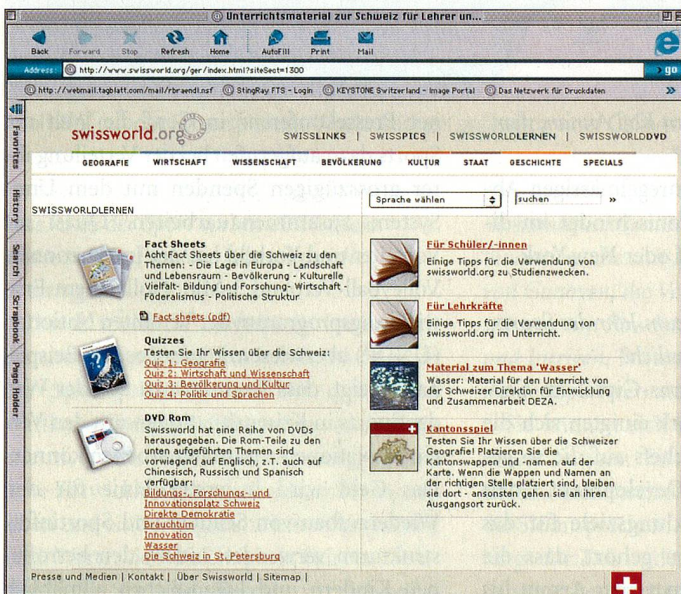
Unterrichtsmaterial zur Schweiz für Lehrer un...

Back Forward Stop Refresh Home AutoFill Print Mail

Address: http://www.swissworld.org/ger/index.html?siteSect=1300

go

http://webmail.tagblatt.com/mail/rbraendl.nsf StingRay FTS - Login KEYSTONE Switzerland - Image Portal Das Netzwerk für Druckdaten

Favorites History Search Scrapbook Page Holder

swissworld.org

SWISSLINKS | SWISSPICS | SWISSWORLDLERNEN | SWISSWORLDDVD

GEOGRAFIE WIRTSCHAFT WISSENSCHAFT BEVÖLKERUNG KULTUR STAAT GESCHICHTE SPECIALS

SWISSWORLDLERNEN

Sprache wählen

suchen

Fact Sheets
Acht Fact Sheets über die Schweiz zu den Themen: - Die Lage in Europa - Landschaft und Lebensraum - Bevölkerung - Kulturelle Vielfalt- Bildung und Forschung- Wirtschaft - Föderalismus - Politische Struktur

Fact sheets (pdf)

Quizzes
Testen Sie Ihr Wissen über die Schweiz:
Quiz 1: Geografie
Quiz 2: Wirtschaft und Wissenschaft
Quiz 3: Bevölkerung und Kultur
Quiz 4: Politik und Sprachen

DVD Rom
Swissworld hat eine Reihe von DVDs herausgegeben. Die Rom-Teile zu den unten aufgeführten Themen sind vorwiegend auf Englisch, z.T. auch auf Chinesisch, Russisch und Spanisch verfügbar:
Bildungs-, Forschungs- und Innovationsplatz Schweiz
Direkte Demokratie
Brauchtum
Innovation
Wasser
Die Schweiz in St. Petersburg

Für Schüler/-innen
Einige Tipps für die Verwendung von swissworld.org zu Studienzwecken.

Für Lehrkräfte
Einige Tipps für die Verwendung von swissworld.org im Unterricht.

Material zum Thema 'Wasser'
Wasser: Material für den Unterricht von der Schweizer Direktion für Entwicklung und Zusammenarbeit DEZA.

Kantonsspiel
Testen Sie Ihr Wissen über die Schweizer Geografie! Platzieren Sie die Kantonswappen und -namen auf der Karte. Wenn die Wappen und Namen an der richtigen Stelle platziert sind, bleiben sie dort - ansonsten gehen sie an ihren Ausgangsort zurück.

Presse und Medien | Kontakt | Über Swissworld | Sitemap |